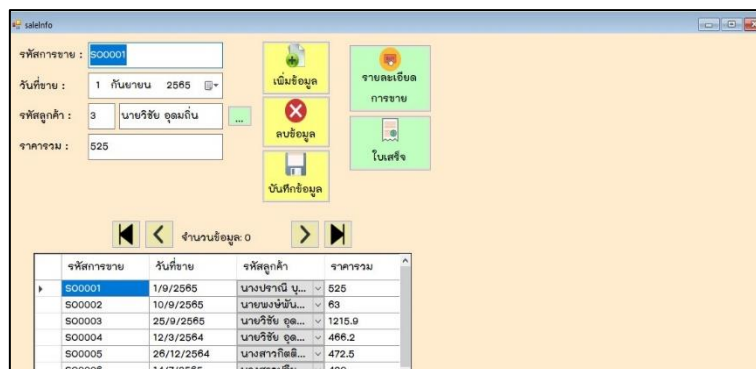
saleInfo

รหัสการขาย : S00001

วันที่ขาย : 1 กันยายน 2565

รหัสลูกค้า : 3 นายวิชัย อุดมถิ่น ...

ราคารวม : 525

เพิ่มข้อมูล

ลบข้อมูล

บันทึกข้อมูล

รายละเอียดการขาย

ใบเสร็จ

จำนวนข้อมูล: 0

| | รหัสการขาย | วันที่ขาย | รหัสลูกค้า | ราคารวม |
|---|---|---|---|---|
| ▸ | S00001 | 1/9/2565 | นางปราณี บ... | 525 |
| | S00002 | 10/9/2565 | นายพงษ์พัน... | 63 |
| | S00003 | 25/9/2565 | นายวิชัย อุด... | 1215.9 |
| | S00004 | 12/3/2564 | นายวิชัย อุด... | 466.2 |
| | S00005 | 26/12/2564 | นางสาวกิตติ... | 472.5 |
| | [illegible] | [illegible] | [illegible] | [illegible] |